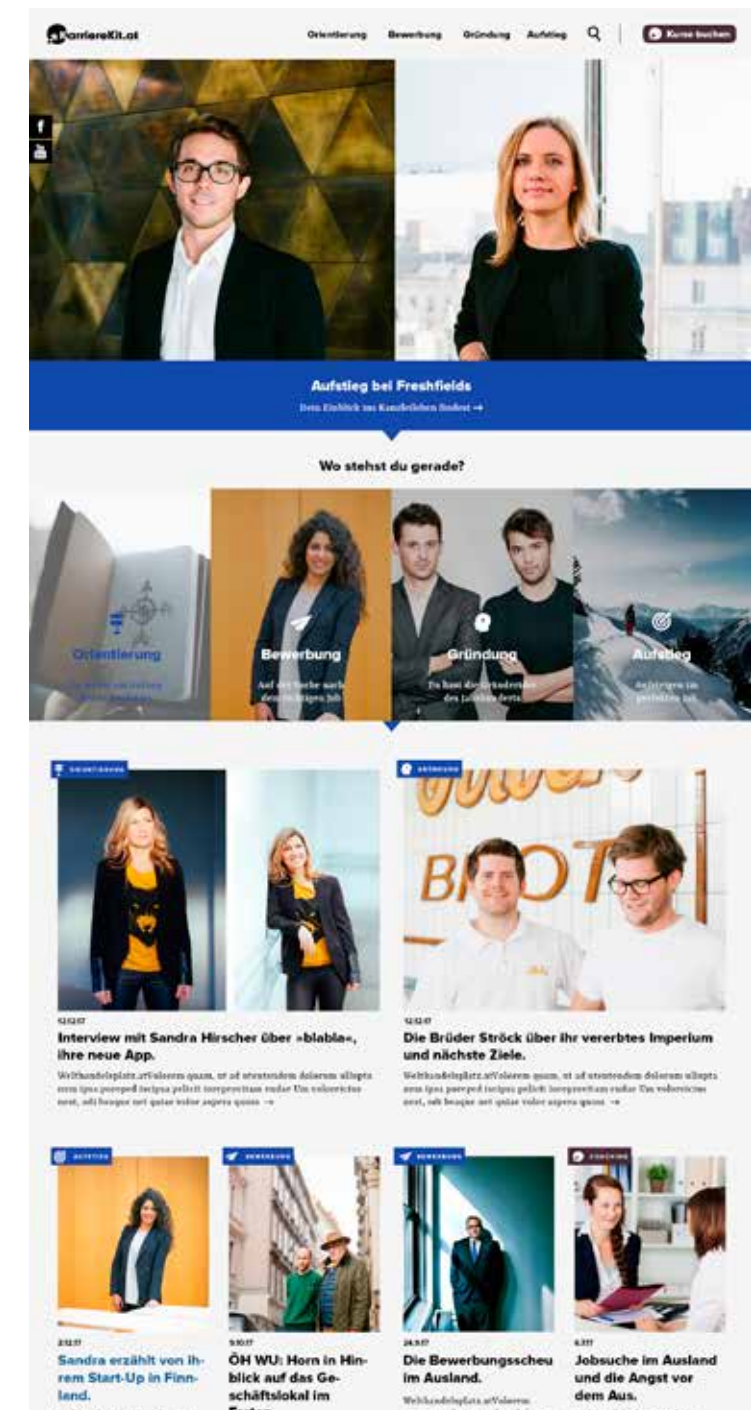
KarriereKit.at

Orientierung Bewerbung Gründung Aufstieg

Kurse buchen

Aufstieg bei Freshfields

Dein Einblick ins Kanzleileben findest →

Wo stehst du gerade?

Orientierung

Bewerbung

Auf der Suche nach dem richtigen Job

Gründung

Du hast die Gründerin des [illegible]

Aufstieg

Aufsteigen im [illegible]

ORIENTIERUNG

12.12.17

Interview mit Sandra Hirscher über »blabla«, ihre neue App.

Welthandelsplatz.atVolorem quam, ut ad utentendum dolorum ullupta nem ipsa pareped incipsa pellcit incepreritam radar Um volorecitas nest, adi busque net quiae volor aspera quam →

GRÜNDUNG

12.12.17

Die Brüder Ströck über ihr vererbtes Imperium und nächste Ziele.

Welthandelsplatz.atVolorem quam, ut ad utentendum dolorum ullupta nem ipsa pareped incipsa pellcit incepreritam radar Um volorecitas nest, adi busque net quiae volor aspera quam →

AUFSTIEG

2.12.17

Sandra erzählt von ihrem Start-Up in Finnland.

BEWERBUNG

9.10.17

ÖH WU: Horn in Hinblick auf das Geschäftslokal im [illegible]

BEWERBUNG

24.9.17

Die Bewerbungsscheu im Ausland.

Welthandelsplatz.atVolorem

COACHING

6.7.17

Jobsuche im Ausland und die Angst vor dem Aus.